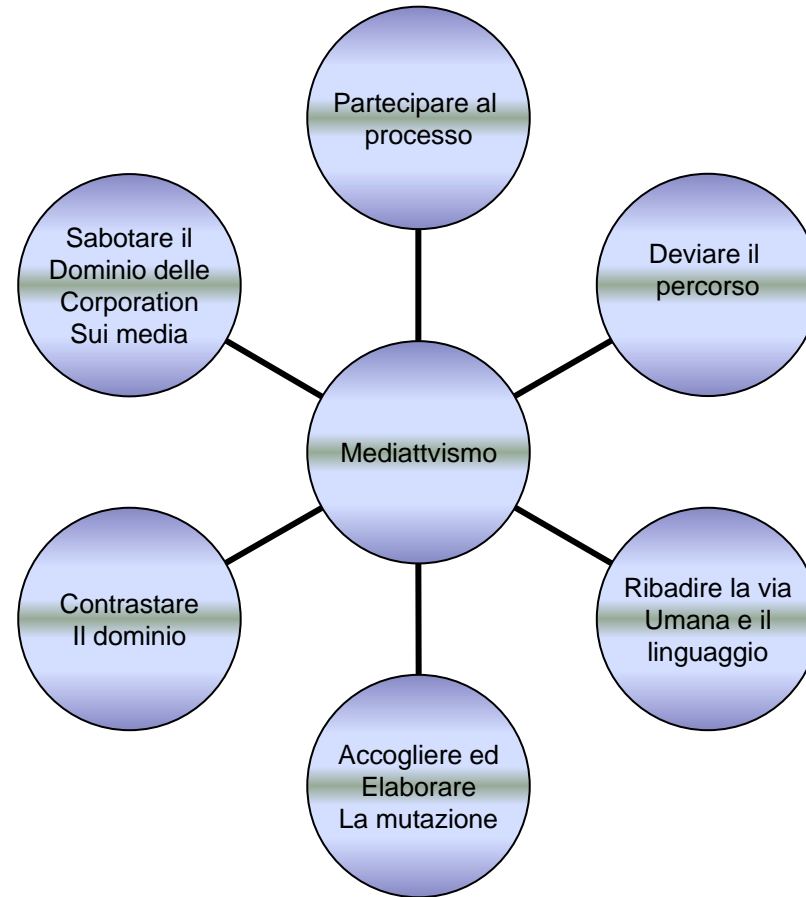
Partecipare al processo

Sabotare il Dominio delle Corporation Sui media

Deviare il percorso

Mediattvismo

Contrastare Il dominio

Ribadire la via Umana e il linguaggio

Accogliere ed Elaborare La mutazione